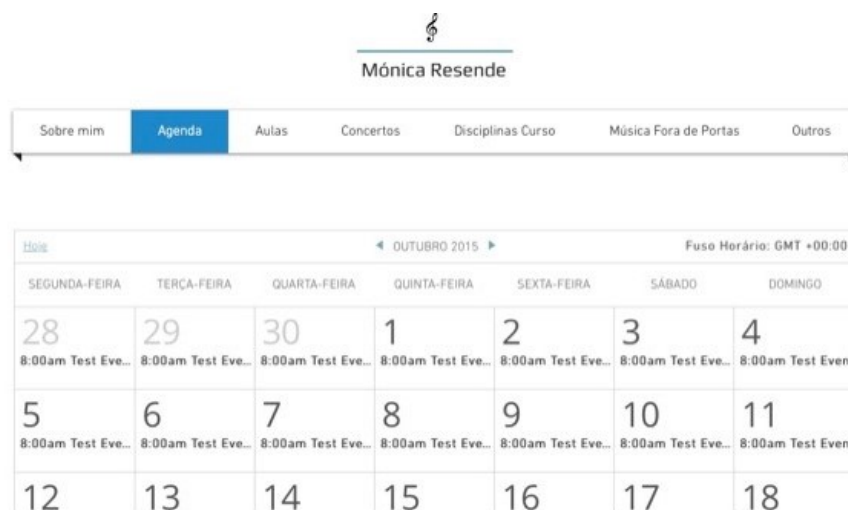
Mónica Resende

Sobre mim | Agenda | Aulas | Concertos | Disciplinas Curso | Música Fora de Portas | Outros

Hoje

◄ OUTUBRO 2015 ►

Fuso Horário: GMT +00:00

| SEGUNDA-FEIRA | TERÇA-FEIRA | QUARTA-FEIRA | QUINTA-FEIRA | SEXTA-FEIRA | SÁBADO | DOMINGO |
|---|---|---|---|---|---|---|
| 28 8:00am Test Eve... | 29 8:00am Test Eve... | 30 8:00am Test Eve... | 1 8:00am Test Eve... | 2 8:00am Test Eve... | 3 8:00am Test Eve... | 4 8:00am Test Even |
| 5 8:00am Test Eve... | 6 8:00am Test Eve... | 7 8:00am Test Eve... | 8 8:00am Test Eve... | 9 8:00am Test Eve... | 10 8:00am Test Eve... | 11 8:00am Test Even |
| 12 | 13 | 14 | 15 | 16 | 17 | 18 |